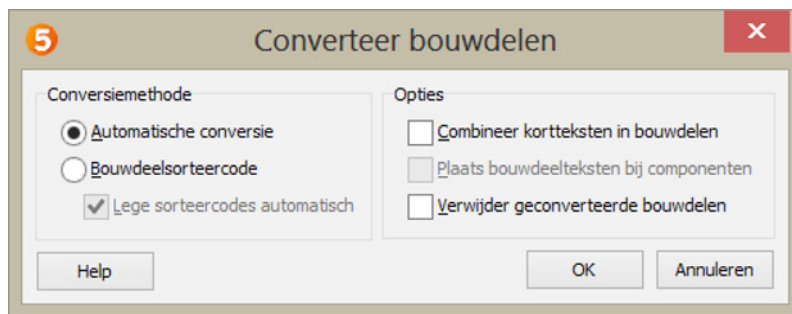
5 Converteer bouwdelen ✕

Conversiemethode
Automatische conversie
Bouwdeelsorteercode
Lege sorteercodes automatisch

Opties
Combineer kortteksten in bouwdelen
Plaats bouwdeelteksten bij componenten
Verwijder geconverteerde bouwdelen

Help
OK
Annuleren